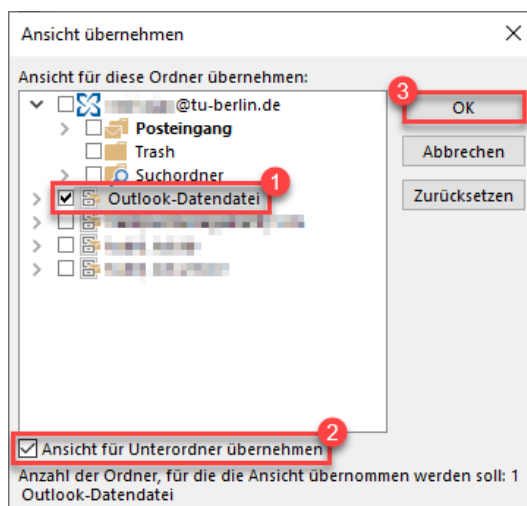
Ansicht übernehmen

Ansicht für diese Ordner übernehmen:

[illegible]@tu-berlin.de
Posteingang
Trash
Suchordner
Outlook-Datendatei
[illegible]
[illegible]
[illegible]

3
OK
Abbrechen
Zurücksetzen

1

2
Ansicht für Unterordner übernehmen

Anzahl der Ordner, für die die Ansicht übernommen werden soll: 1
Outlook-Datendatei